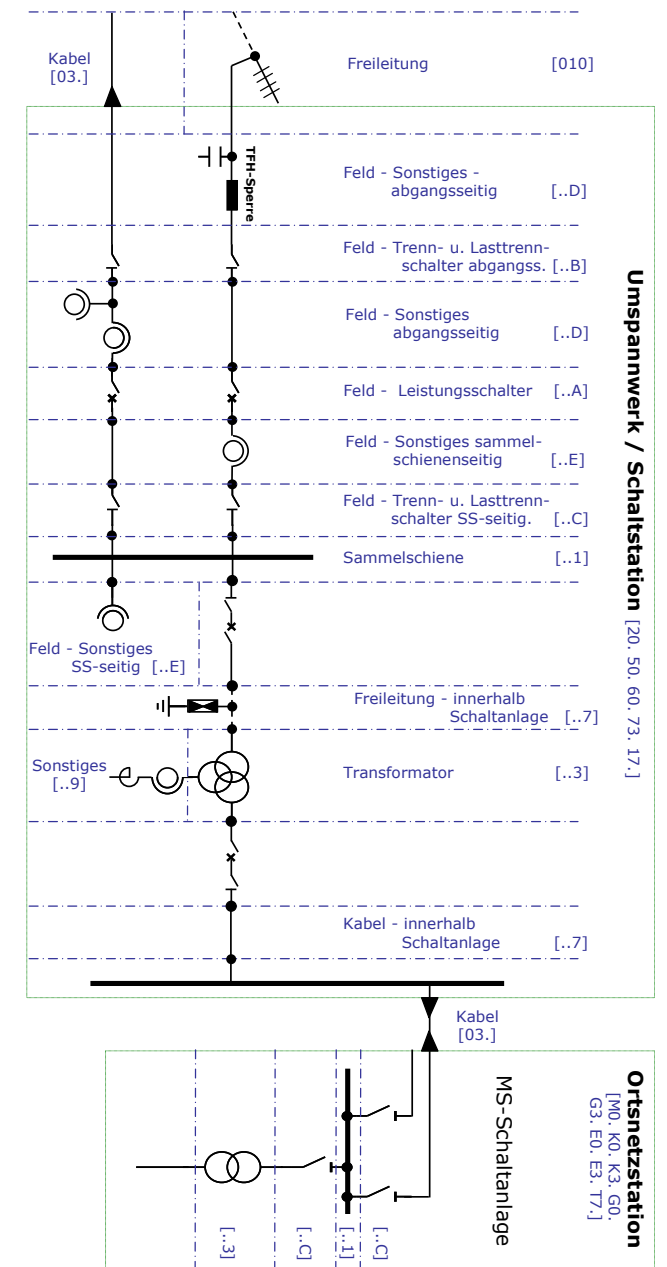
Kabel
[03.]

Freileitung [010]

TFH-Sperre

Feld - Sonstiges - abgangsseitig [..D]

Feld - Trenn- u. Lasttrennschalter abgangss. [..B]

Feld - Sonstiges abgangsseitig [..D]

Feld - Leistungsschalter [..A]

Feld - Sonstiges sammelschienenseitig [..E]

Feld - Trenn- u. Lasttrennschalter SS-seitig. [..C]

Sammelschiene [..1]

Feld - Sonstiges SS-seitig [..E]

Freileitung - innerhalb Schaltanlage [..7]

Sonstiges
[..9]

Transformator [..3]

Kabel - innerhalb Schaltanlage [..7]

Umspannwerk / Schaltstation [20. 50. 60. 73. 17.]

Kabel
[03.]

Ortsnetzstation
[M0. K0. K3. G0. G3. E0. E3. T7.]

MS-Schaltanlage

[..3]

[..C]

[..1]

[..C]